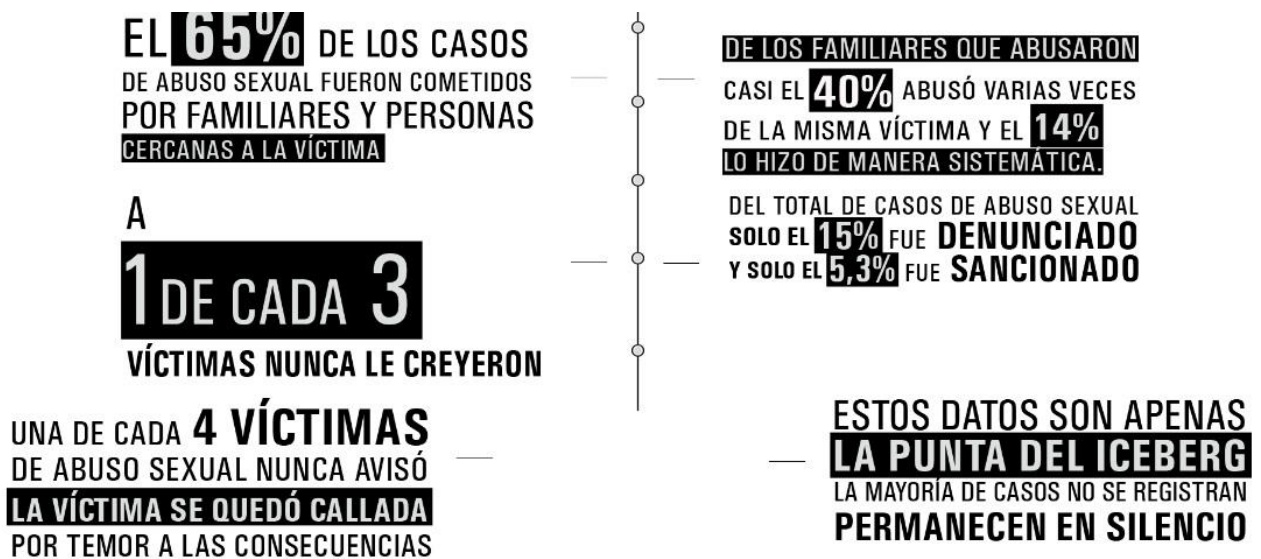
EL 65% DE LOS CASOS DE ABUSO SEXUAL FUERON COMETIDOS POR FAMILIARES Y PERSONAS CERCANAS A LA VÍCTIMA

A 1 DE CADA 3 VÍCTIMAS NUNCA LE CREYERON

UNA DE CADA 4 VÍCTIMAS DE ABUSO SEXUAL NUNCA AVISÓ LA VÍCTIMA SE QUEDÓ CALLADA POR TEMOR A LAS CONSECUENCIAS

DE LOS FAMILIARES QUE ABUSARON CASI EL 40% ABUSÓ VARIAS VECES DE LA MISMA VÍCTIMA Y EL 14% LO HIZO DE MANERA SISTEMÁTICA.

DEL TOTAL DE CASOS DE ABUSO SEXUAL SOLO EL 15% FUE DENUNCIADO Y SOLO EL 5,3% FUE SANCIONADO

ESTOS DATOS SON APENAS LA PUNTA DEL ICEBERG LA MAYORÍA DE CASOS NO SE REGISTRAN PERMANECEN EN SILENCIO